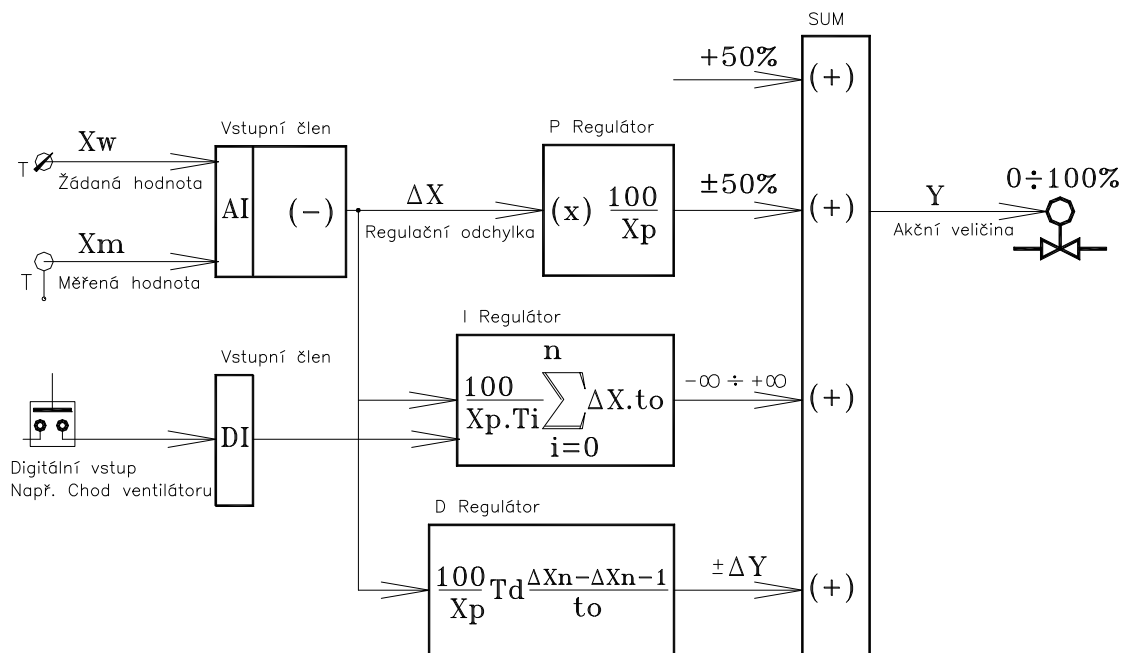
SUM

+50%

(+)

Vstupní člen

P Regulátor

T

Xw

Žádaná hodnota

AI

(−)

ΔX

Regulační odchylka

(x) $\frac{100}{Xp}$

±50%

(+)

Y

Akční veličina

0÷100%

T

Xm

Měřená hodnota

I Regulátor

Vstupní člen

$\frac{100}{Xp.Ti}\sum_{i=0}^{n}\Delta X.to$

−∞ ÷ +∞

(+)

DI

Digitální vstup
Např. Chod ventilátoru

D Regulátor

$\frac{100}{Xp}Td\frac{\Delta Xn-\Delta Xn-1}{to}$

±ΔY

(+)